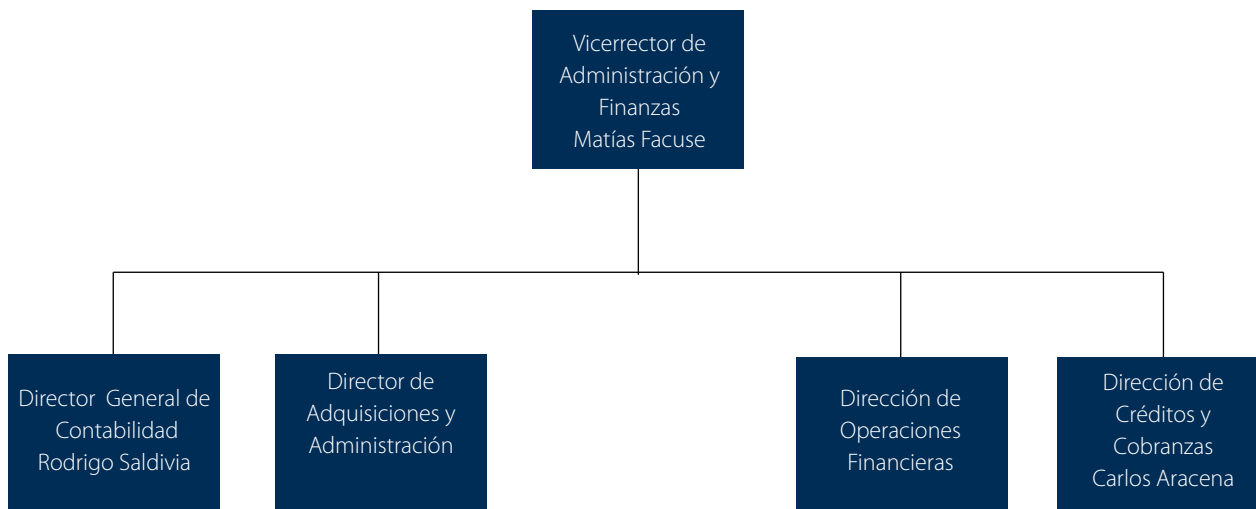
Vicerrector de Administración y Finanzas
Matías Facuse

Director General de Contabilidad
Rodrigo Saldivia

Director de Adquisiciones y Administración

Dirección de Operaciones Financieras

Dirección de Créditos y Cobranzas
Carlos Aracena